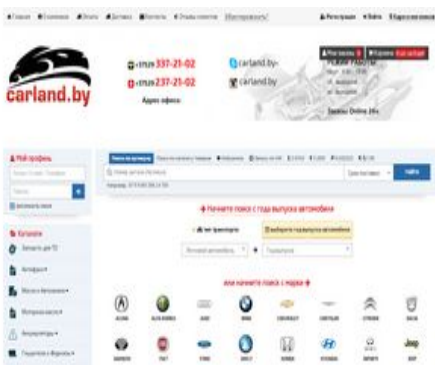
Главная  О компании  Оплата  Доставка  Контакты  Отзывы клиентов  Интернет-магазин

Регистрация  Войти  Корзина пуста

carland.by

+375(29) 337-21-02
+375(29) 237-21-02
Адрес офиса

carland.by
carland.by

Мои заказы  Корзина

РЕЖИМ РАБОТЫ

Заказы Online 24ч

Мой профиль

Каталог
Запчасти для ТО
Автошины
Масла и Автохимия
Моторные масла
Аккумуляторы

Найти

Начните поиск с года выпуска автомобиля

или начните поиск с марки

ACURA  ALFA ROMEO  AUDI  BMW  CHEVROLET  CHRYSLER  CITROEN  DACIA
DAEWOO  FIAT  FORD  HONDA  HYUNDAI  INFINITI  JEEP